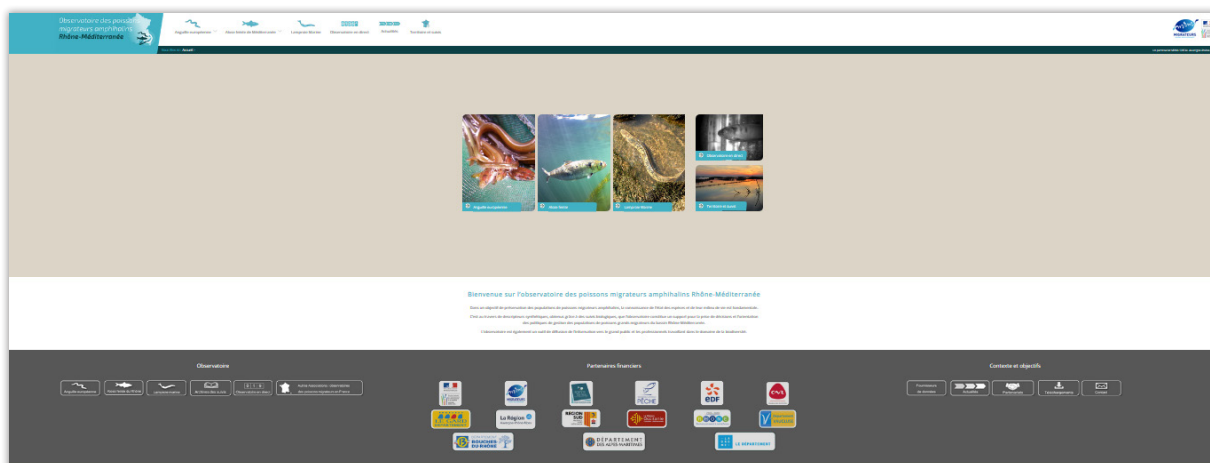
Observatoire des poissons migrateurs amphihalins Rhône-Méditerranée

Anguille européenne
Alose feinte de Méditerranée
Lamproie fluviatile
Observatoire en direct
Actualités
Territoire et suivis

Accueil

Anguille européenne
Alose feinte
Lamproie fluviatile
Observatoire en direct
Territoire et suivis

Bienvenue sur l'observatoire des poissons migrateurs amphihalins Rhône-Méditerranée

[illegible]

Observatoire

Partenaires financiers

EDF
La Région
BOUCHES DU RHÔNE
DÉPARTEMENT

Contexte et objectifs

Actualités
Partenaires
Téléchargements
Contact